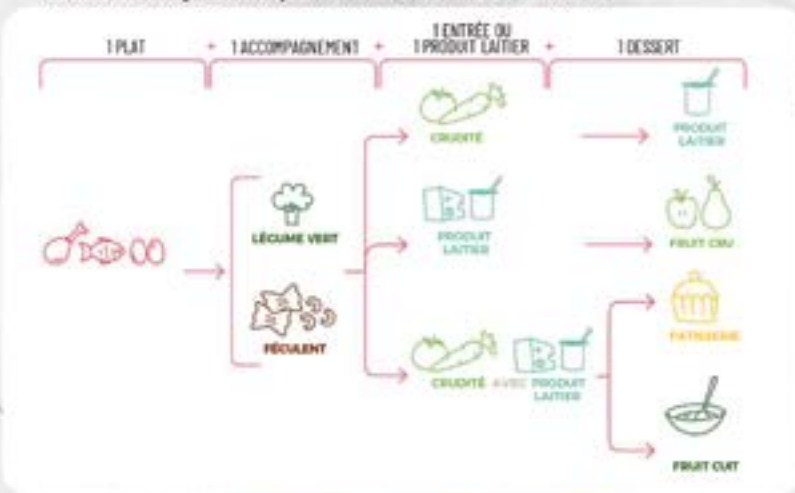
1 PLAT + 1 ACCOMPAGNEMENT + 1 ENTRÉE OU 1 PRODUIT LAITIER + 1 DESSERT

LÉGUME VERT

FÉCULENT

CRUDITÉ

PRODUIT LAITIER

CRUDITÉ AVEC PRODUIT LAITIER

PRODUIT LAITIER

FRUIT CRU

PATISSERIE

FRUIT CUIT